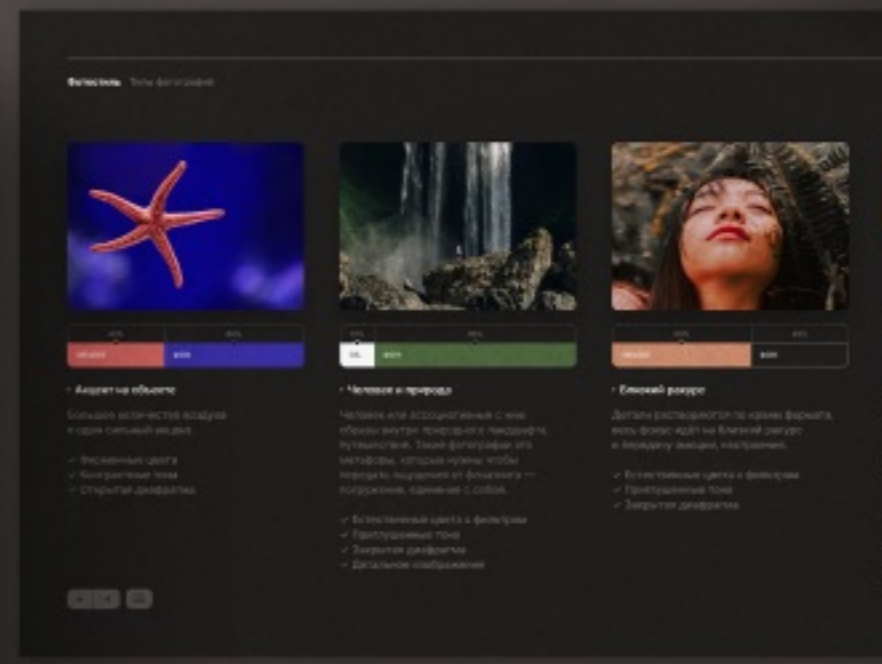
Фотостиль Типы фотографий

40% 60%

объект фон

Акцент на объекте

Большое количество воздуха и один сильный акцент.

✓ Насыщенные цвета
✓ Контрастные тона
✓ Открытая диафрагма

5% 95%

объ. фон

Человек и природа

Человек или ассоциативные с ним образы внутри природного ландшафта. Путешествия. Такие фотографии это метафоры, которые нужны чтобы передать ощущения от физического — погружения, единение с собой.

✓ Естественные цвета с фильтрами
✓ Приглушенные тона
✓ Закрытая диафрагма
✓ Детальное изображение

60% 40%

объект фон

Близкий ракурс

Детали растворяются по краям формата, весь фокус идёт на близкий ракурс и передачу эмоций, настроения.

✓ Естественные цвета с фильтрами
✓ Приглушенные тона
✓ Закрытая диафрагма